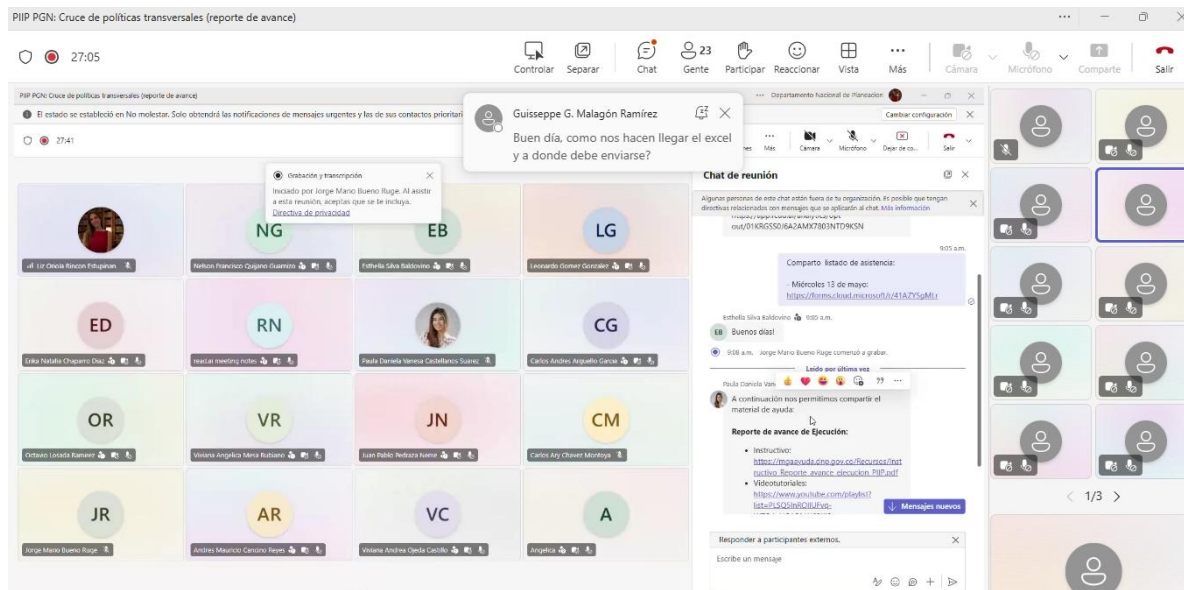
PIIP PGN: Cruce de políticas transversales (reporte de avance)

27:05

Controlar Separar Chat 23 Gente Participar Reaccionar Vista Más Cámara Micrófono Comparte Salir

PIIP PGN: Cruce de políticas transversales (reporte de avance)

Departamento Nacional de Planeación

El estado se estableció en No molestar. Solo obtendrá las notificaciones de mensajes urgentes y las de sus contactos prioritari

Cambiar configuración

27:41

Guisseppe G. Malagón Ramírez
Buen día, como nos hacen llegar el excel y a donde debe enviarse?

Grabación y transcripción
Iniciado por Jorge Mario Bueno Ruge. Al asistir a esta reunión, aceptas que se te incluya.
Directiva de privacidad

Más Cámara Micrófono Dejar de co... Salir

Chat de reunión

Algunas personas de este chat están fuera de tu organización. Es posible que tengan directivas relacionadas con mensajes que se aplicarán al chat. Más información

out/01KRGSS0J6A2AMX7803NTD9KSN

9:05 a.m.

Comparto listado de asistencia:

- Miércoles 13 de mayo:
https://forms.cloud.microsoft/r/41A7YSgM1r

Esthella Silva Baldovino 9:05 a.m.
EB Buenos días!

9:08 a.m. Jorge Mario Bueno Ruge comenzó a grabar.

Leído por última vez

Paula Daniela Van

A continuación nos permitimos compartir el material de ayuda:

Reporte de avance de Ejecución:

• Instructivo:
https://mgaayuda.dnp.gov.co/Recursos/Instructivo_Reporte_avance_ejecucion_PIIP.pdf
• Videotutoriales:
https://www.youtube.com/playlist?list=PLSQSInRDIlUFvo-

Mensajes nuevos

Responder a participantes externos.

Escribe un mensaje

Liz Oriola Rincon Estupiñan

NG
Nelson Francisco Quijano Guamizo

EB
Esthella Silva Baldovino

LG
Leonardo Gomez Gonzalez

ED
Erika Natalia Chaparro Diaz

RN
read.ai meeting notes

Paula Daniela Vanesa Castellanos Suarez

CG
Carlos Andres Arguello Garcia

OR
Octavio Losada Ramirez

VR
Viviana Angelica Mesa Rubiano

JN
Juan Pablo Pedraza Nieve

CM
Carlos Ary Chaver Montoya

JR
Jorge Mario Bueno Ruge

AR
Andres Mauricio Cendno Reyes

VC
Viviana Andrea Ojeda Castillo

A
Angelica

1/3